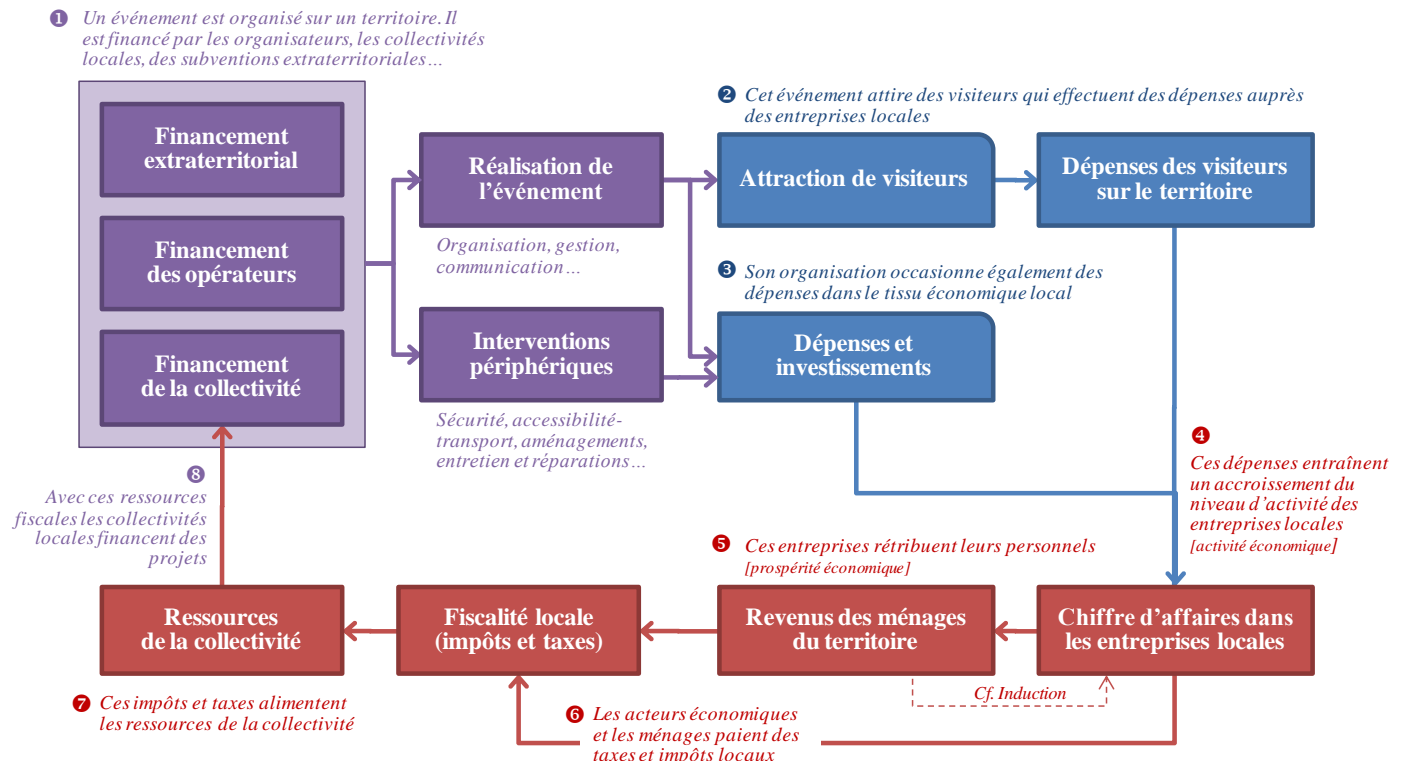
❶ Un événement est organisé sur un territoire. Il est financé par les organisateurs, les collectivités locales, des subventions extraterritoriales…

Financement extraterritorial

Financement des opérateurs

Financement de la collectivité

Réalisation de l'événement

Organisation, gestion, communication…

Interventions périphériques

Sécurité, accessibilité-transport, aménagements, entretien et réparations…

❷ Cet événement attire des visiteurs qui effectuent des dépenses auprès des entreprises locales

Attraction de visiteurs

Dépenses des visiteurs sur le territoire

❸ Son organisation occasionne également des dépenses dans le tissu économique local

Dépenses et investissements

❹ Ces dépenses entraînent un accroissement du niveau d'activité des entreprises locales [activité économique]

❺ Ces entreprises rétribuent leurs personnels [prospérité économique]

❽ Avec ces ressources fiscales les collectivités locales financent des projets

Ressources de la collectivité

Fiscalité locale (impôts et taxes)

Revenus des ménages du territoire

Chiffre d'affaires dans les entreprises locales

Cf. Induction

❼ Ces impôts et taxes alimentent les ressources de la collectivité

❻ Les acteurs économiques et les ménages paient des taxes et impôts locaux